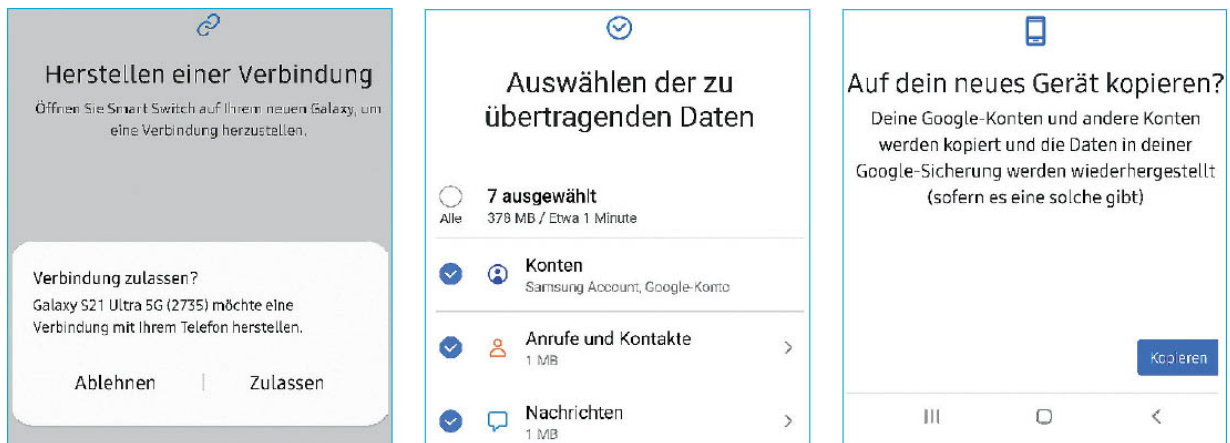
Herstellen einer Verbindung

Öffnen Sie Smart Switch auf Ihrem neuen Galaxy, um eine Verbindung herzustellen.

Verbindung zulassen?

Galaxy S21 Ultra 5G (2735) möchte eine Verbindung mit Ihrem Telefon herstellen.

Ablehnen | Zulassen

Auswählen der zu übertragenden Daten

Alle

7 ausgewählt

378 MB / Etwa 1 Minute

Konten

Samsung Account, Google-Konto

Anrufe und Kontakte

1 MB

Nachrichten

1 MB

Auf dein neues Gerät kopieren?

Deine Google-Konten und andere Konten werden kopiert und die Daten in deiner Google-Sicherung werden wiederhergestellt (sofern es eine solche gibt)

Kopieren